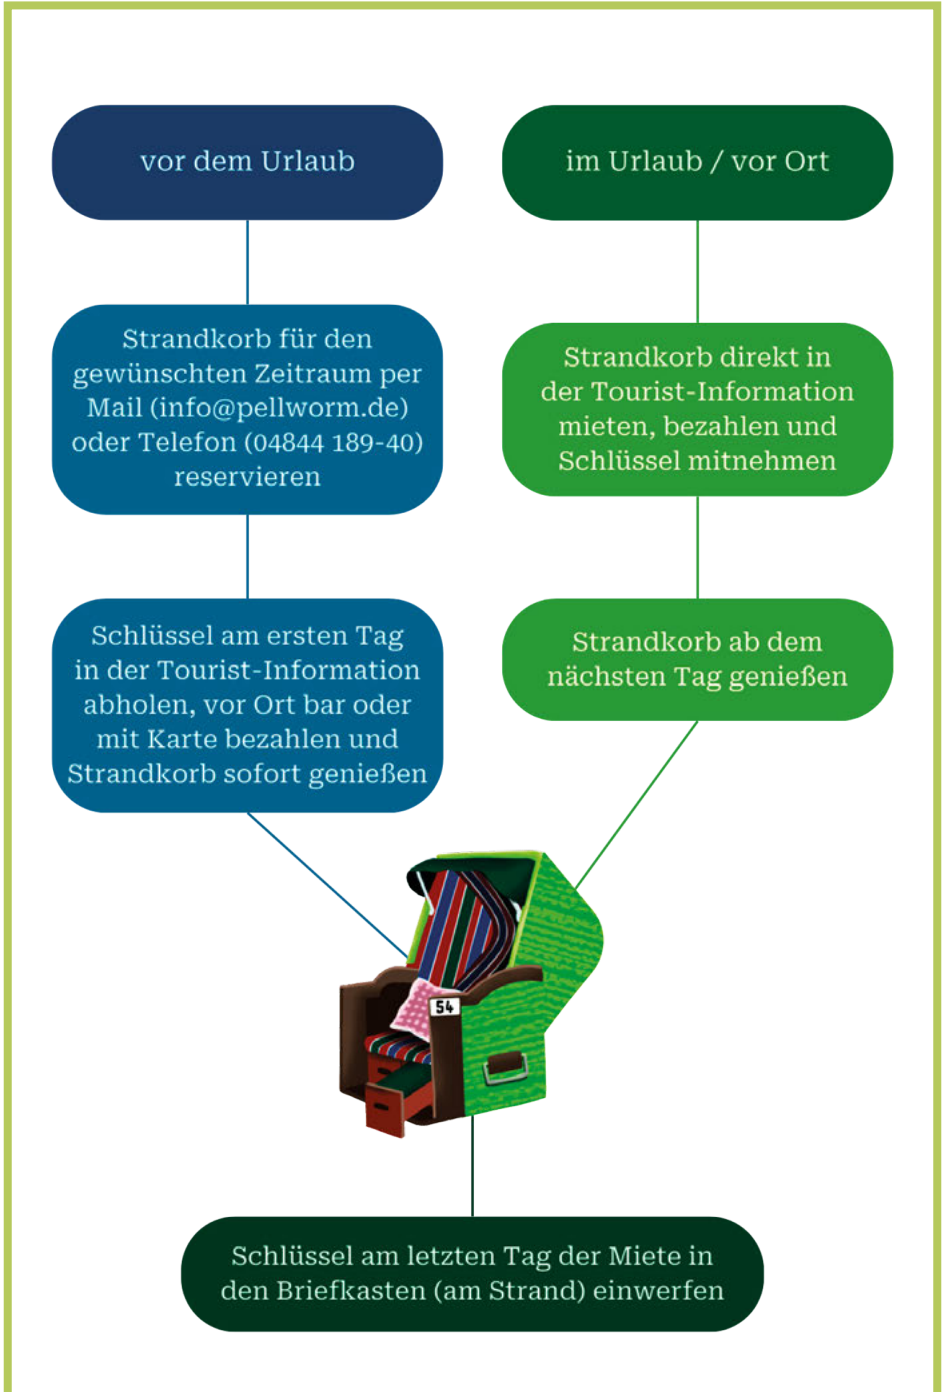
vor dem Urlaub

Strandkorb für den gewünschten Zeitraum per Mail (info@pellworm.de) oder Telefon (04844 189-40) reservieren

Schlüssel am ersten Tag in der Tourist-Information abholen, vor Ort bar oder mit Karte bezahlen und Strandkorb sofort genießen

im Urlaub / vor Ort

Strandkorb direkt in der Tourist-Information mieten, bezahlen und Schlüssel mitnehmen

Strandkorb ab dem nächsten Tag genießen

54

Schlüssel am letzten Tag der Miete in den Briefkasten (am Strand) einwerfen